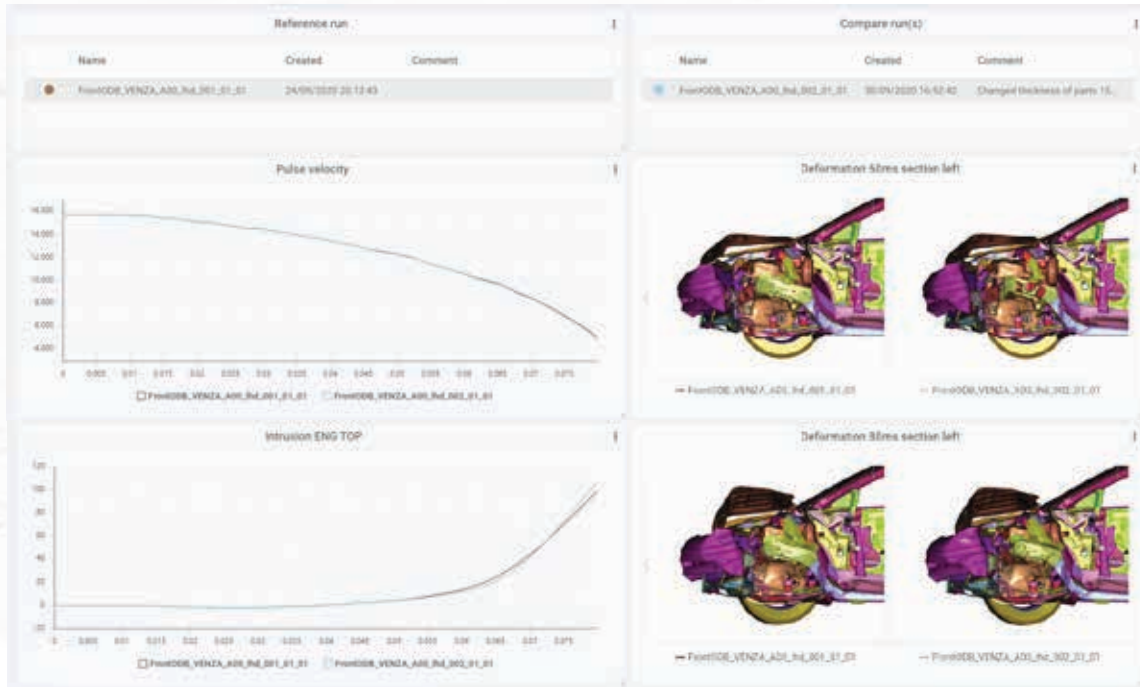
Reference run

| Name | Created | Comment |
|---|---|---|
| FrontODB_VENZA_A00_lhd_001_01_01 | 24/09/2020 20:13:43 | |

Compare run(s)

| Name | Created | Comment |
|---|---|---|
| FrontODB_VENZA_A00_lhd_002_01_01 | 30/09/2020 16:52:42 | Changed thickness of parts 15... |

Pulse velocity

16,000
14,000
12,000
10,000
8,000
6,000
4,000

0 0.005 0.01 0.015 0.02 0.025 0.03 0.035 0.04 0.045 0.05 0.055 0.06 0.065 0.07 0.075

FrontODB_VENZA_A00_lhd_001_01_01 FrontODB_VENZA_A00_lhd_002_01_01

Deformation 50ms section left

FrontODB_VENZA_A00_lhd_001_01_01 FrontODB_VENZA_A00_lhd_002_01_01

Intrusion ENG TOP

120
100
80
60
40
20
0
-20

0 0.005 0.01 0.015 0.02 0.025 0.03 0.035 0.04 0.045 0.05 0.055 0.06 0.065 0.07 0.075

FrontODB_VENZA_A00_lhd_001_01_01 FrontODB_VENZA_A00_lhd_002_01_01

Deformation 50ms section left

FrontODB_VENZA_A00_lhd_001_01_01 FrontODB_VENZA_A00_lhd_002_01_01